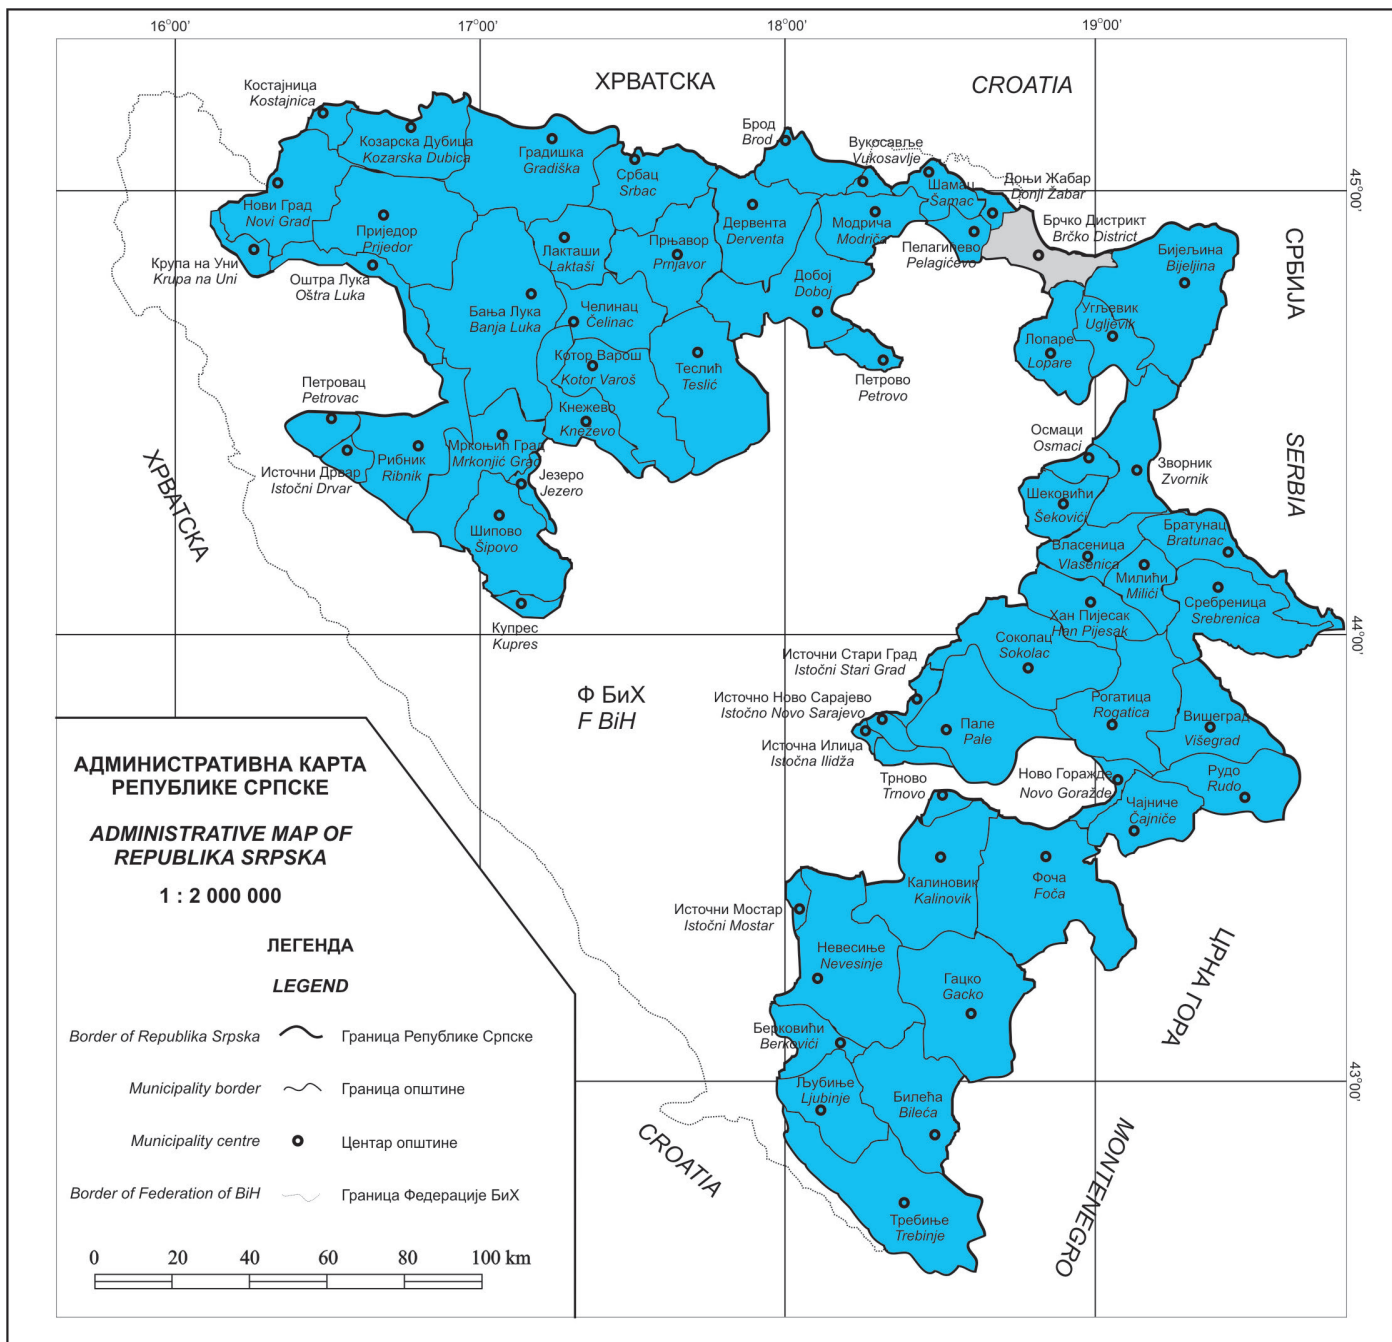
16°00'
17°00'
18°00'
19°00'

ХРВАТСКА
CROATIA

Костајница
Kostajnica
Козарска Дубица
Kozarska Dubica
Градишка
Gradiška
Србац
Srbac
Брод
Brod
Вукосавље
Vukosavlje
Доњи Жабар
Donji Žabar
Шамац
Šamac
Брчко Дистрикт
Brčko District
Нови Град
Novi Grad
Приједор
Prijedor
Лакташи
Laktaši
Прњавор
Prnjavor
Дервента
Derventa
Модрича
Modriča
Пелагићево
Pelagićevo
Бијељина
Bijeljina
Крупа на Уни
Krupa na Uni
Оштра Лука
Oštra Luka
Добој
Doboj
Угљевик
Ugljevik
Бања Лука
Banja Luka
Челинац
Čelinac
Лопаре
Lopare
Котор Варош
Kotor Varoš
Теслић
Teslić
Петрово
Petrovo
Петровац
Petrovac
Кнежево
Kneževo
Осмаци
Osmaci
Мркоњић Град
Mrkonjić Grad
Рибник
Ribnik
Источни Дрвар
Istočni Drvar
Језеро
Jezero
Зворник
Zvornik
Шековићи
Šekovići
Шипово
Šipovo
Братунац
Bratunac
Власеница
Vlasenica
Милићи
Milići
Сребреница
Srebrenica
Хан Пијесак
Han Pijesak
Купрес
Kupres
Соколац
Sokolac
Источни Стари Град
Istočni Stari Grad
Ф БиХ
F BiH
Источно Ново Сарајево
Istočno Novo Sarajevo
Пале
Pale
Рогатица
Rogatica
Вишеград
Višegrad
Источна Илиџа
Istočna Ilidža
Трново
Trnovo
Ново Горажде
Novo Goražde
Рудо
Rudo
Чајниче
Čajniče
Калиновик
Kalinovik
Фоча
Foča
Источни Мостар
Istočni Mostar
Невесиње
Nevesinje
Гацко
Gacko
Берковићи
Berkovići
Љубиње
Ljubinje
Билећа
Bileća
Требиње
Trebinje

СРБИЈА
SERBIA
ЦРНА ГОРА
MONTENEGRO
ХРВАТСКА
CROATIA

45°00'
44°00'
43°00'

АДМИНИСТРАТИВНА КАРТА РЕПУБЛИКЕ СРПСКЕ

ADMINISTRATIVE MAP OF REPUBLIKA SRPSKA

1 : 2 000 000

ЛЕГЕНДА

LEGEND

Border of Republika Srpska — Граница Републике Српске
Municipality border — Граница општине
Municipality centre — Центар општине
Border of Federation of BiH — Граница Федерације БиХ

0 20 40 60 80 100 km